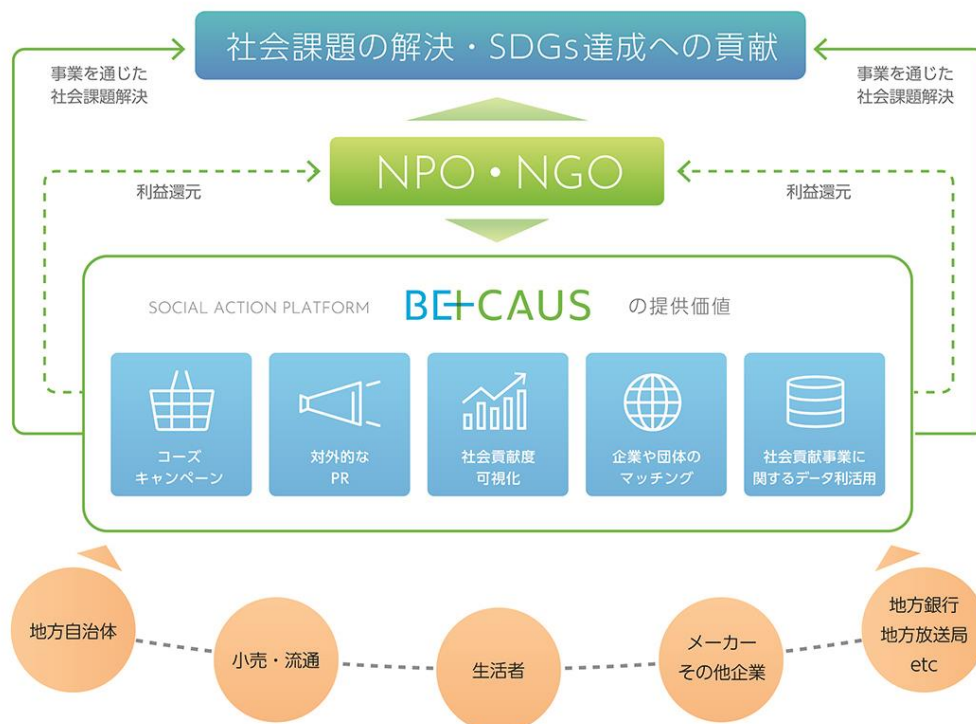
社会課題の解決・SDGs達成への貢献

事業を通じた
社会課題解決

事業を通じた
社会課題解決

NPO・NGO

利益還元

利益還元

SOCIAL ACTION PLATFORM BE+CAUS の提供価値

コーズ
キャンペーン

対外的な
PR

社会貢献度
可視化

企業や団体の
マッチング

社会貢献事業に
関するデータ利活用

地方自治体

小売・流通

生活者

メーカー
その他企業

地方銀行
地方放送局
etc